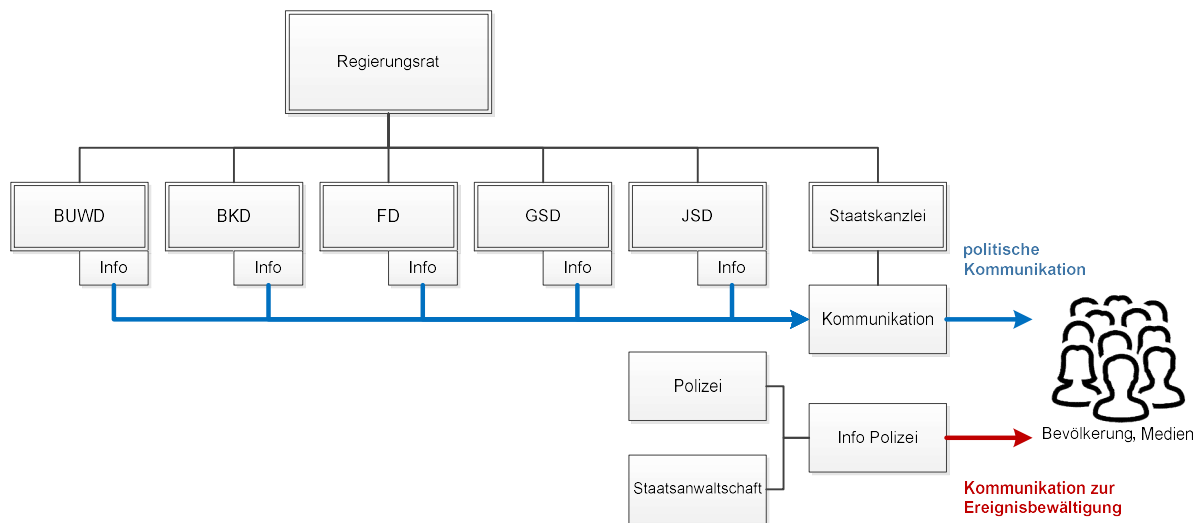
Regierungsrat

BUWD
Info

BKD
Info

FD
Info

GSD
Info

JSD
Info

Staatskanzlei

politische Kommunikation

Kommunikation

Polizei

Info Polizei

Staatsanwaltschaft

Bevölkerung, Medien

Kommunikation zur Ereignisbewältigung